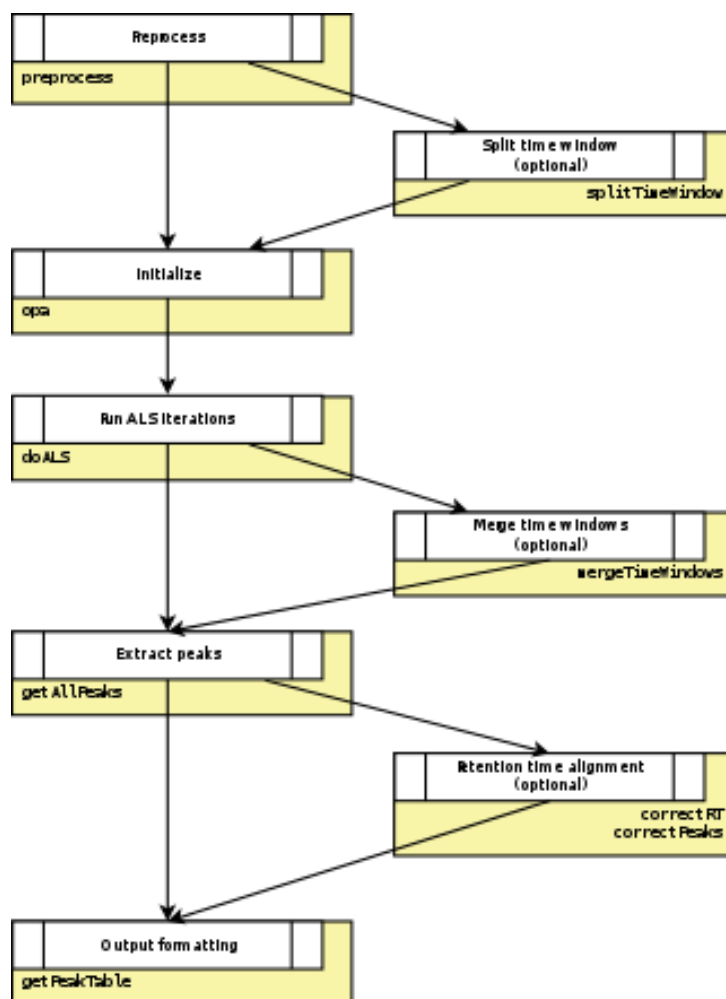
Reprocess
preprocess

Split time window
(optional)
splitTimeWindow

Initialize
opa

Run ALS iterations
doALS

Merge time windows
(optional)
mergeTimeWindows

Extract peaks
getAllPeaks

Retention time alignment
(optional)
correctRT
correctPeaks

Output formatting
getPeakTable